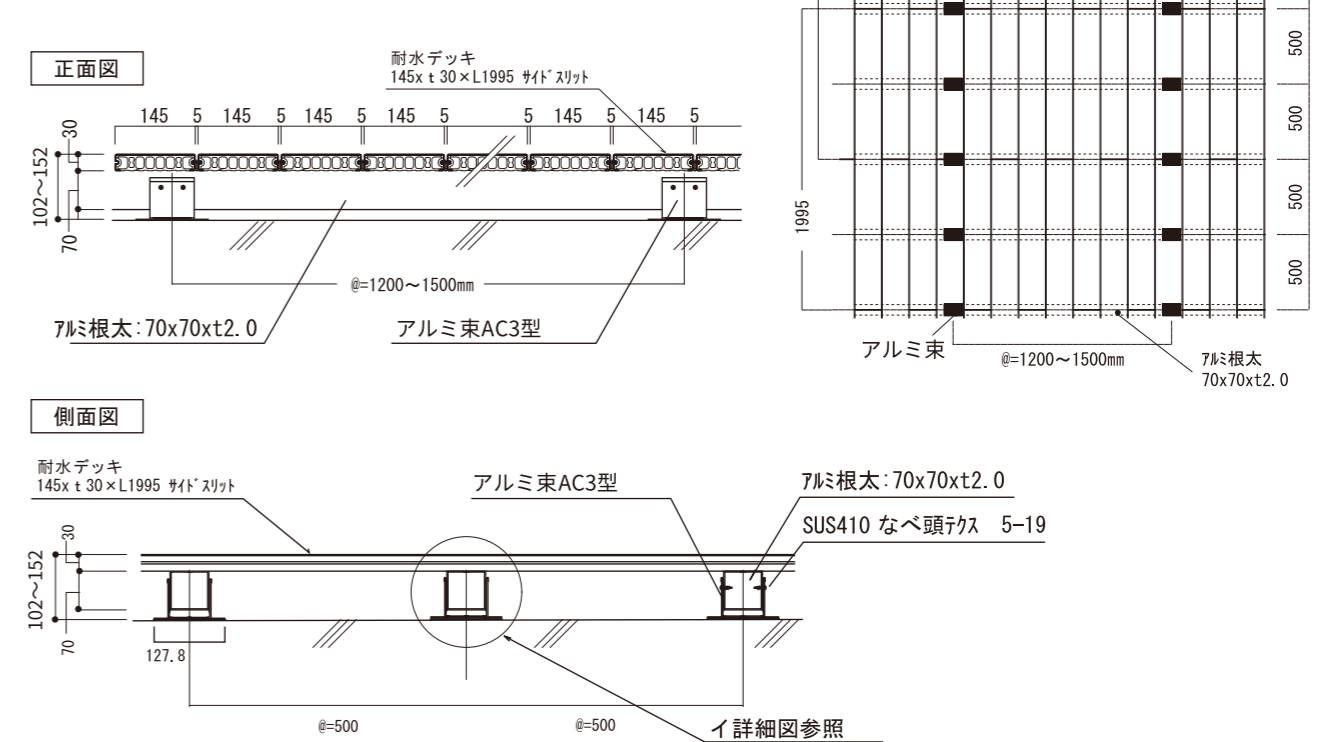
正面図

耐水デッキ
145x t 30×L1995 ｻｲﾄﾞｽﾘｯﾄ

145 5 145 5 145 5 145 5 5 145 5 145 5

30
102～152
70

@=1200～1500mm

ｱﾙﾐ根太:70x70xt2.0

アルミ束AC3型

500
500
500
500

1995

アルミ束

@=1200～1500mm

ｱﾙﾐ根太
70x70xt2.0

側面図

耐水デッキ
145x t 30×L1995 ｻｲﾄﾞｽﾘｯﾄ

アルミ束AC3型

ｱﾙﾐ根太:70x70xt2.0

SUS410 なべ頭ﾃｸｽ 5-19

30
102～152
70

127.8

@=500

@=500

イ詳細図参照